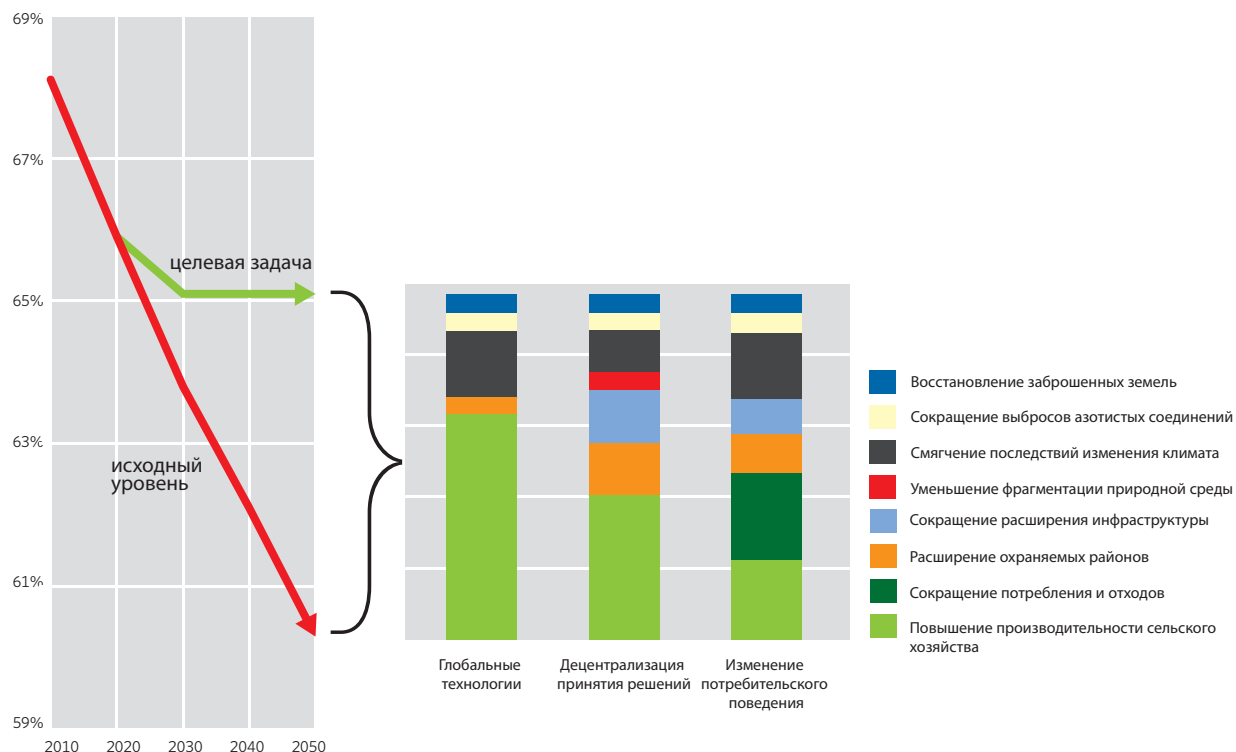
69%

67%

65%

63%

61%

59%

2010 2020 2030 2040 2050

целевая задача

исходный уровень

Восстановление заброшенных земель

Сокращение выбросов азотистых соединений

Смягчение последствий изменения климата

Уменьшение фрагментации природной среды

Сокращение расширения инфраструктуры

Расширение охраняемых районов

Сокращение потребления и отходов

Повышение производительности сельского хозяйства

Глобальные технологии

Децентрализация принятия решений

Изменение потребительского поведения